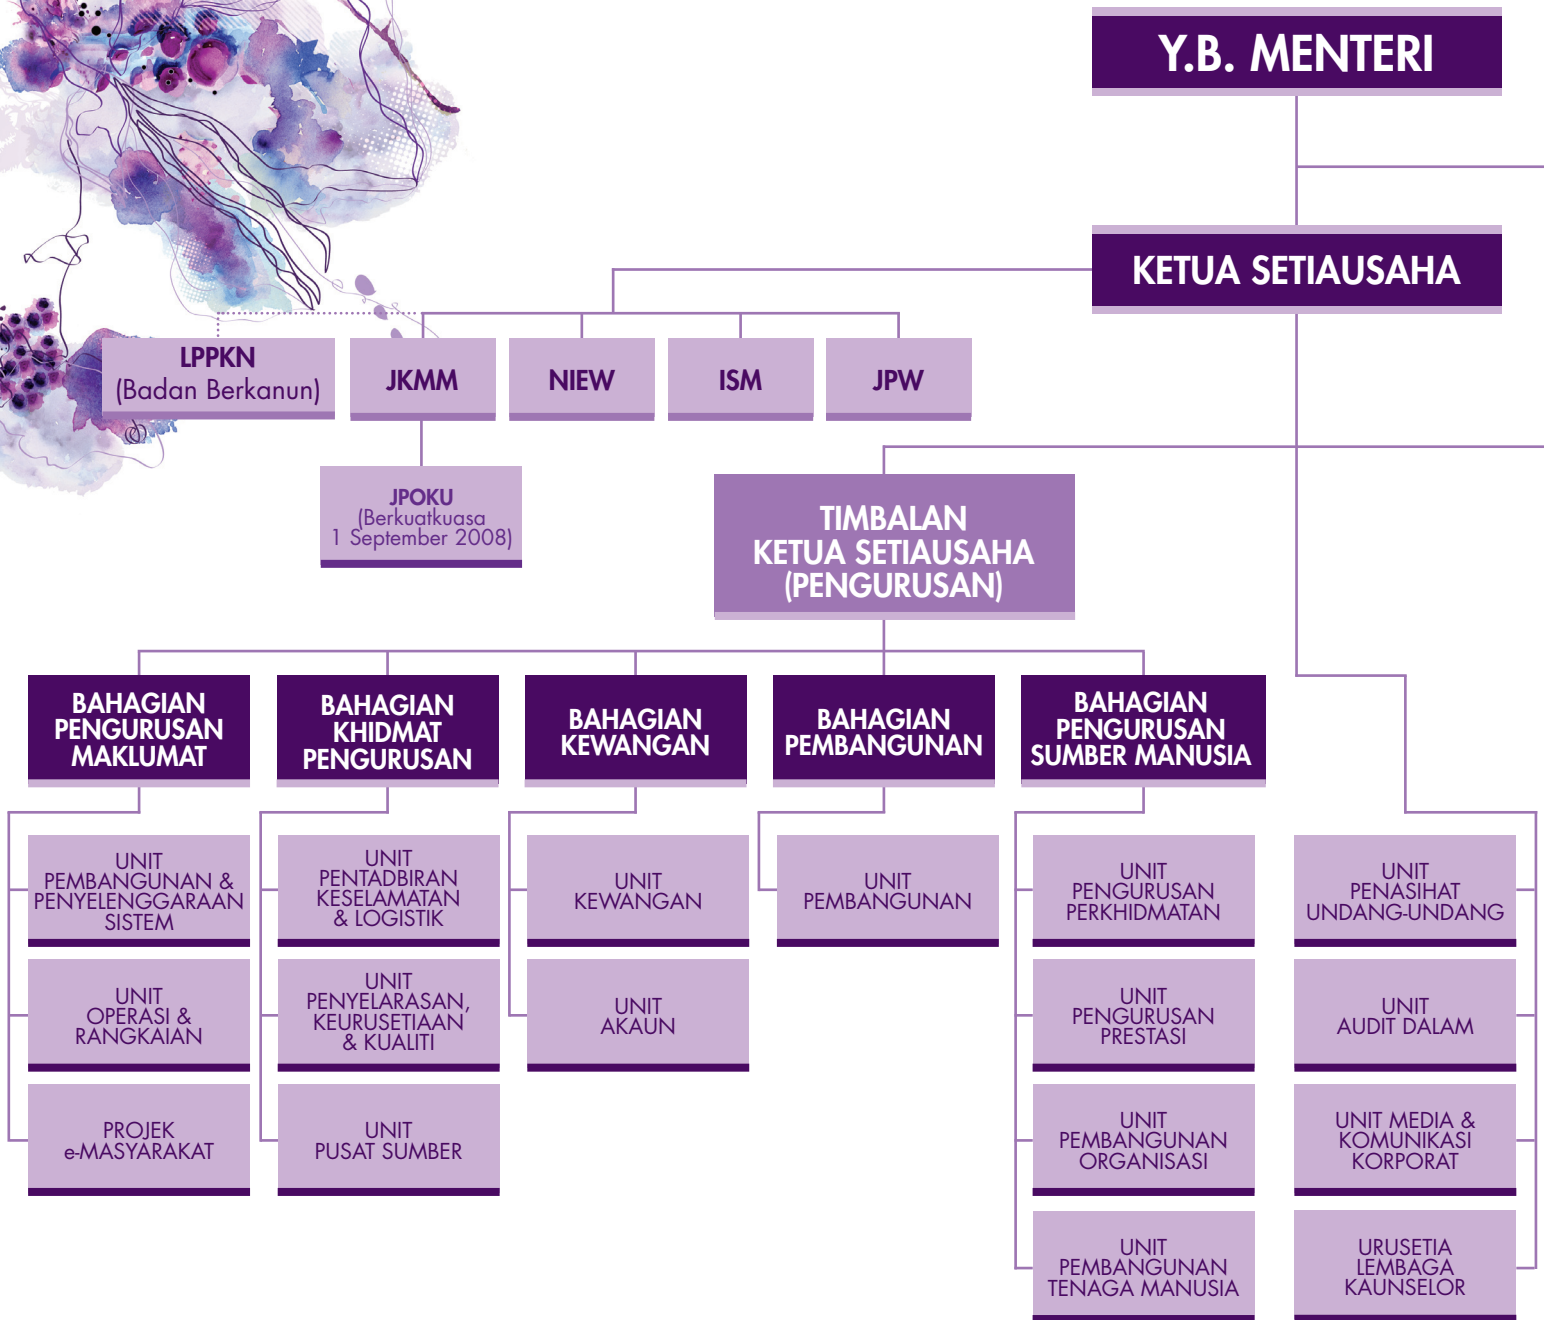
Y.B. MENTERI

KETUA SETIAUSAHA

LPPKN (Badan Berkanun)

JKMM

NIEW

ISM

JPW

JPOKU (Berkuatkuasa 1 September 2008)

TIMBALAN KETUA SETIAUSAHA (PENGURUSAN)

BAHAGIAN PENGURUSAN MAKLUMAT

BAHAGIAN KHIDMAT PENGURUSAN

BAHAGIAN KEWANGAN

BAHAGIAN PEMBANGUNAN

BAHAGIAN PENGURUSAN SUMBER MANUSIA

UNIT PEMBANGUNAN & PENYELENGGARAAN SISTEM

UNIT OPERASI & RANGKAIAN

PROJEK e-MASYARAKAT

UNIT PENTADBIRAN KESELAMATAN & LOGISTIK

UNIT PENYELARASAN, KEURUSETIAAN & KUALITI

UNIT PUSAT SUMBER

UNIT KEWANGAN

UNIT AKAUN

UNIT PEMBANGUNAN

UNIT PENGURUSAN PERKHIDMATAN

UNIT PENGURUSAN PRESTASI

UNIT PEMBANGUNAN ORGANISASI

UNIT PEMBANGUNAN TENAGA MANUSIA

UNIT PENASIHAT UNDANG-UNDANG

UNIT AUDIT DALAM

UNIT MEDIA & KOMUNIKASI KORPORAT

URUSETIA LEMBAGA KAUNSELOR